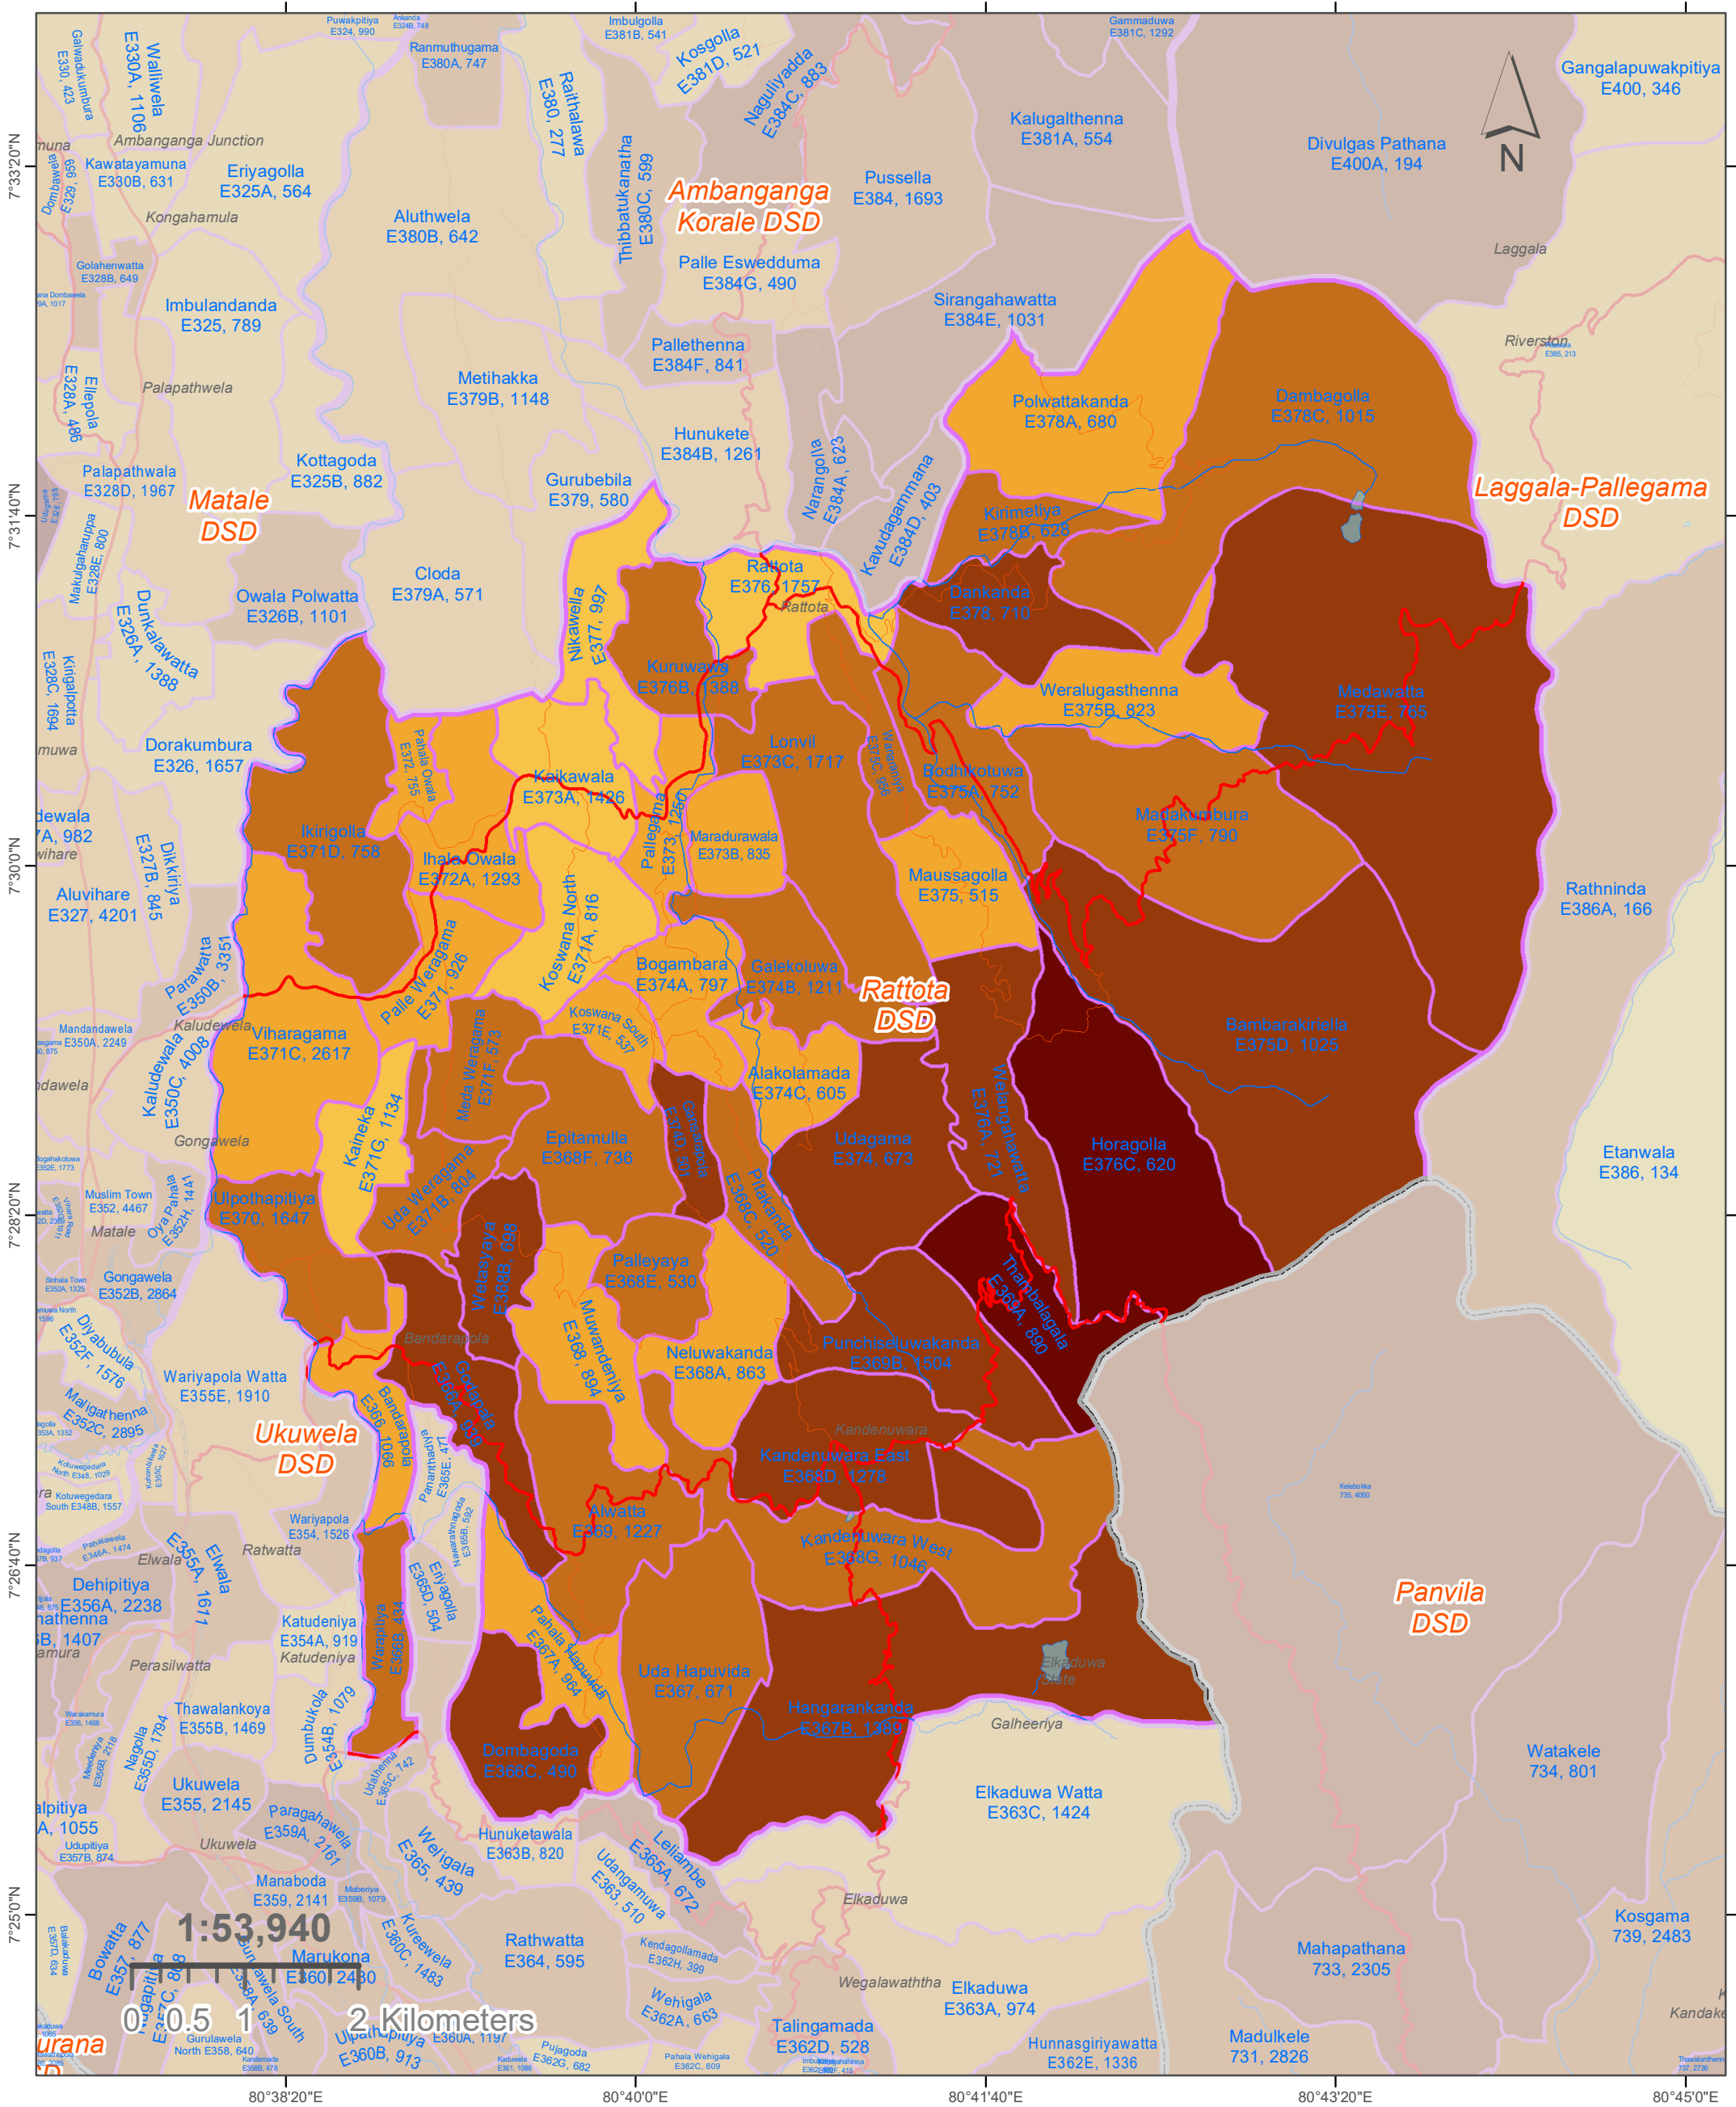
Puwakpitiya E324, 990
Anlanda E324B, 748
Imbulgolla E381B, 541
Gammaduwa E381C, 1292
Galwadukumbura E330, 423
Walliwela E330A, 1106
Ranmuthugama E380A, 747
Kosgolla E381D, 521
Raithalawa E380, 277
Naguliyadda E384C, 883
Gangalapuwakpitiya E400, 346
Kalugalthenna E381A, 554
Divulgas Pathana E400A, 194
N
Ambanganga Junction
Kawatayamuna E330B, 631
Eriyagolla E325A, 564
Thibbatukanatha E380C, 599
Ambanganga Korale DSD
Pussella E384, 1693
Kongahamula
Aluthwela E380B, 642
Palle Eswedduma E384G, 490
Laggala
Golahenwatta E328B, 649
Imbulandanda E325, 789
Sirangahawatta E384E, 1031
Pallethenna E384F, 841
Riverston
Palapathwela
Metihakka E379B, 1148
Polwattakanda E378A, 680
Dambagolla E378C, 1015
Ellepola E328A, 486
Hunukete E384B, 1261
Narangolla E384A, 623
Palapathwala E328D, 1967
Kottagoda E325B, 882
Gurubebila E379, 580
Kawdagammana E384D, 403
Laggala-Pallegama DSD
Matale DSD
Kirimetiya E378B, 628
Makuluhanruppa E328E, 800
Cloda E379A, 571
Rattota E376, 1757
Rattota
Dankanda E378, 710
Owala Polwatta E326B, 1101
Dunkalawatta E326A, 1388
Nikawella E377, 997
Kuruwawa E376B, 1388
Weralugasthenna E375B, 823
Medawatta E375E, 765
Kingalpotta E328C, 1694
Dorakumbura E326, 1657
Pahala Owala E372, 755
Lonvil E373C, 1717
Wanaraniya E375C, 966
Bodhikotuwa E375A, 752
Kaikawala E373A, 1426
Madakumbura E375F, 790
Ikirigolla E371D, 758
Pallegama E373, 1256
Maradurawala E373B, 835
Ihala Owala E372A, 1293
Maussagolla E375, 515
Aluvihare E327, 4201
Dikkiriya E327B, 845
Rathninda E386A, 166
Koswana North E371A, 816
Palle Weragama E371, 926
Parawatta E350B, 3351
Bogambara E374A, 797
Galekoluwa E374B, 1211
Rattota DSD
Bambarakiriella E375D, 1025
Mandandawela E350A, 2249
Kaludewela
Koswana South E371E, 537
Viharagama E371C, 2617
Kaludewela E350C, 4008
Meda Weragama E371F, 573
Alakolamada E374C, 605
Gongawela
Kaineka E371G, 1134
Epitamulla E368F, 736
Gonawala E374D, 991
Udagama E374, 673
Weragahawatta E376A, 721
Horagolla E376C, 620
Etanwala E386, 134
Muslim Town E352, 4467
Uda Weragama E371B, 804
Ulpothapitiya E370, 1647
Matale
Oya Pahala E352H, 1441
Pitakanda E368C, 520
Wetasyaya E368B, 688
Palleyaya E368E, 530
Thambalagala E369A, 890
Gongawela E352B, 2864
Bandarapola
Diyabubula E352F, 1576
Muwandeniya E368, 894
Neluwakanda E368A, 863
Punchiseluwakanda E369B, 1504
Wariyapola Watta E355E, 1910
Galwadapola E366A, 939
Maligathenna E352C, 2895
Bandarapola E366, 1066
Kandenuwara
Ukuwela DSD
Kandenuwara East E368D, 1278
Kotuwegedara South E348B, 1557
Alwatta E369, 1227
Wariyapola E354, 1526
Ratwatta
Kandenuwara West E368G, 1046
Elwala E355A, 1611
Elwala
Dehipitiya E356A, 2238
Eriyagolla E365D, 504
Panvila DSD
Katudeniya E354A, 919
Katudeniya
Waripitiya E366B, 434
Pahala Hapuvida E367A, 964
Uda Hapuvida E367, 671
Elkaduwa Estate
Perasilwatta
Thawalankoya E355B, 1469
Dumbukola E354B, 1079
Hengarankanda E367B, 1389
Galheeriya
Dombagoda E366C, 490
Watakele 734, 801
Nagolla E355D, 1794
Udathenna E365C, 142
Ukuwela E355, 2145
Elkaduwa Watta E363C, 1424
Paragahawela E359A, 2161
Hunuketawala E363B, 820
Leliambe E365A, 672
Weligala E365, 439
Udupitiya E357B, 874
Ukuwela
Udangamuwa E363, 510
Elkaduwa
Manaboda E359, 2141
1:53,940
Kureewela E360C, 1483
Kosgama 739, 2483
Bowatta E357, 877
Marukona E360, 2480
Rathwatta E364, 595
Mahapathana 733, 2305
Kendagollamada E362H, 399
Wegalawaththa
Elkaduwa E363A, 974
Weligala E362A, 663
0 0.5 1 2 Kilometers
Talingamada E362D, 528
Hunnasgiriyawatta E362E, 1336
Madulkele 731, 2826
Ulpathpitiya E360B, 913
Pujagoda E362G, 682
Gurulawela North E358, 640
Pahala Wehigala E362C, 609
Kandake
7°33'20"N
7°31'40"N
7°30'0"N
7°28'20"N
7°26'40"N
7°25'0"N
80°38'20"E
80°40'0"E
80°41'40"E
80°43'20"E
80°45'0"E